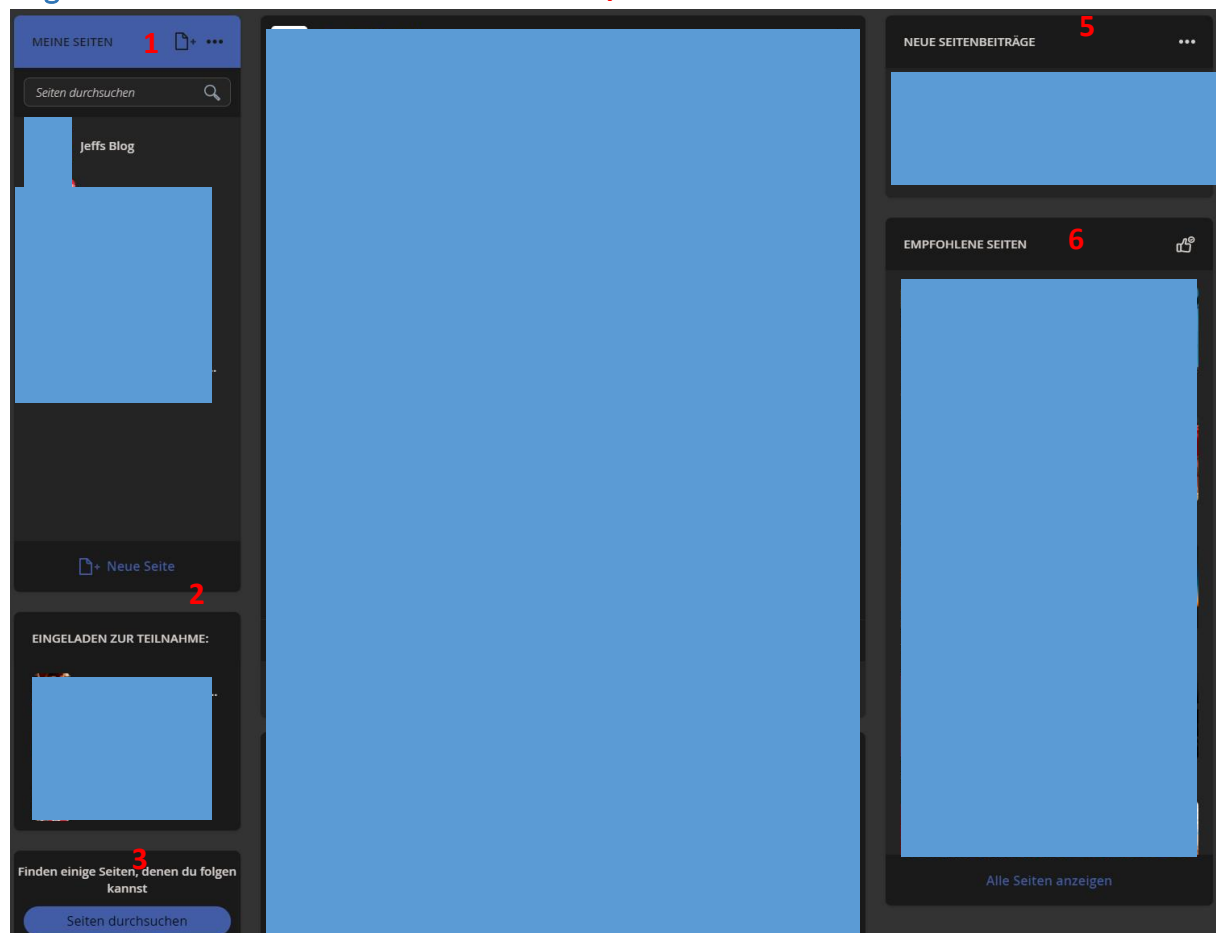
MEINE SEITEN 1

Seiten durchsuchen

Jeffs Blog

Neue Seite

2

EINGELADEN ZUR TEILNAHME:

3

Finden einige Seiten, denen du folgen kannst

Seiten durchsuchen

NEUE SEITENBEITRÄGE 5

EMPFOHLENE SEITEN 6

Alle Seiten anzeigen